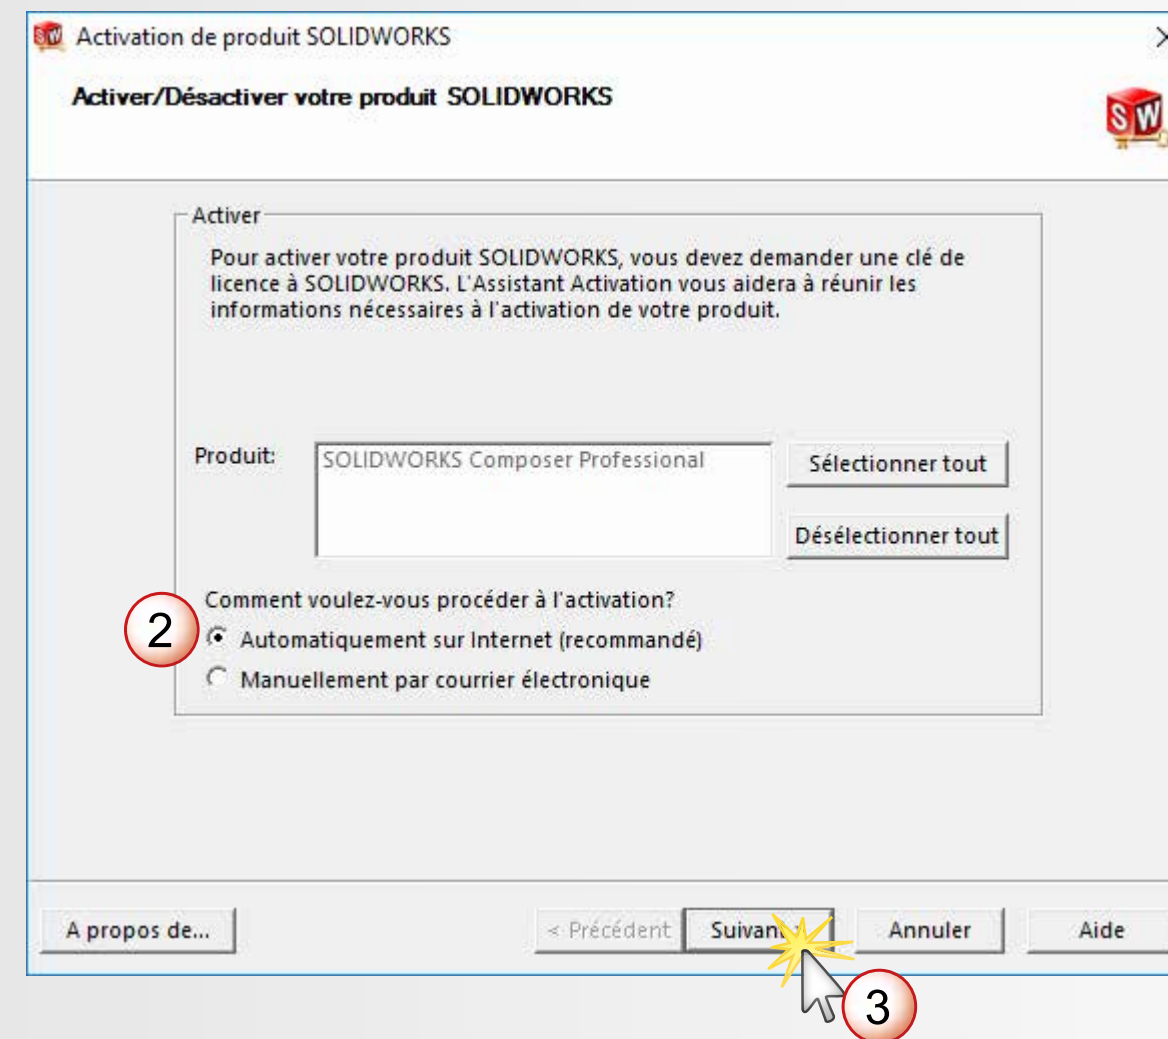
Activation de produit SOLIDWORKS

Activer/Désactiver votre produit SOLIDWORKS

SW

Activer

Pour activer votre produit SOLIDWORKS, vous devez demander une clé de licence à SOLIDWORKS. L'Assistant Activation vous aidera à réunir les informations nécessaires à l'activation de votre produit.

Produit: SOLIDWORKS Composer Professional

Sélectionner tout

Désélectionner tout

Comment voulez-vous procéder à l'activation?

2

Automatiquement sur Internet (recommandé)

Manuellement par courrier électronique

A propos de...

< Précédent

Suivan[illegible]

Annuler

Aide

3